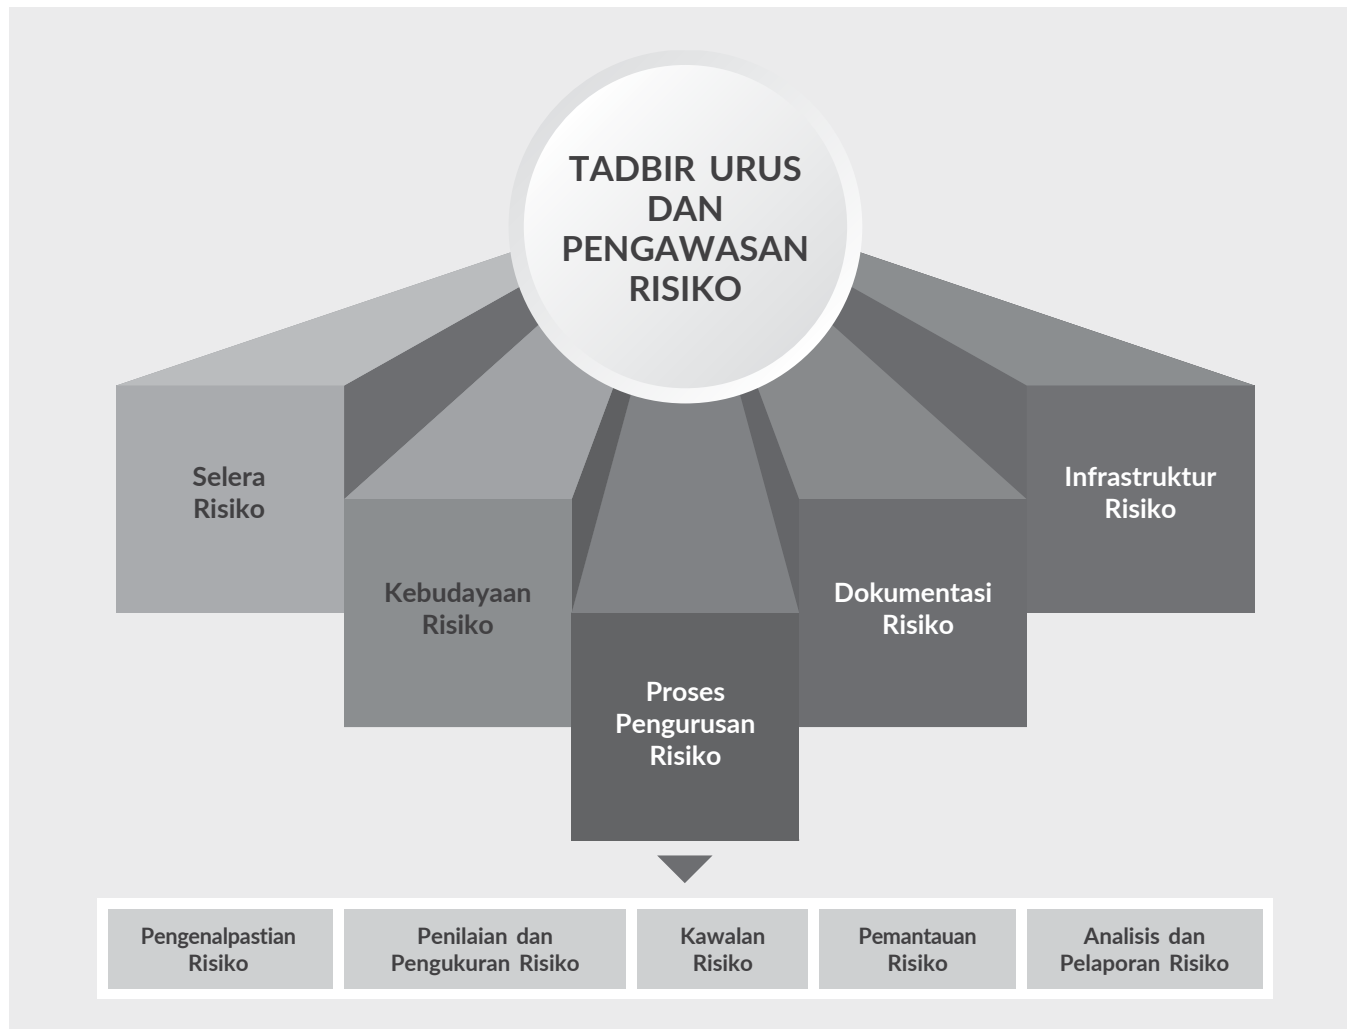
TADBIR URUS DAN PENGAWASAN RISIKO

Selera Risiko

Kebudayaan Risiko

Proses Pengurusan Risiko

Dokumentasi Risiko

Infrastruktur Risiko

Pengenalpastian Risiko

Penilaian dan Pengukuran Risiko

Kawalan Risiko

Pemantauan Risiko

Analisis dan Pelaporan Risiko